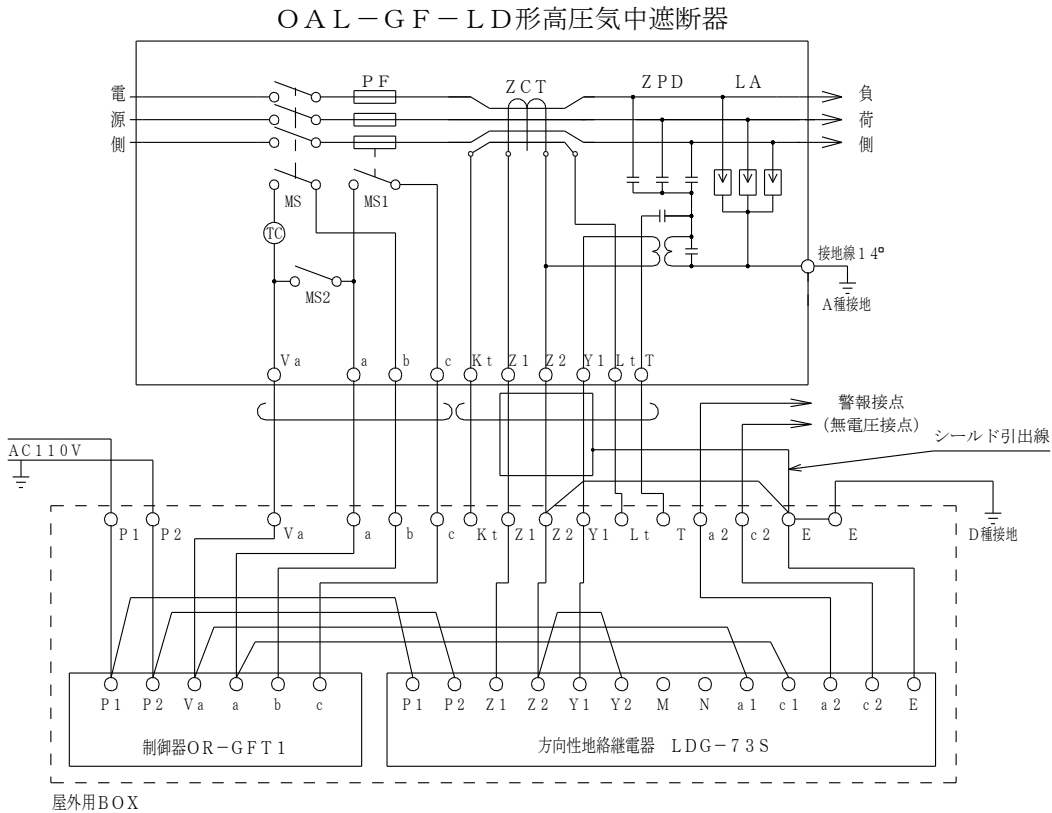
ＯＡＬ－ＧＦ－ＬＤ形高圧気中遮断器

電
源
側

ＰＦ

ＺＣＴ

ＺＰＤ

ＬＡ

負
荷
側

MS

MS1

TC

MS2

接地線１４$^{□}$

A種接地

Ｖａ　ａ　ｂ　ｃ　Ｋｔ　Ｚ１　Ｚ２　Ｙ１　Ｌｔ　Ｔ

警報接点
（無電圧接点）

シールド引出線

AC１１０V

Ｐ１　Ｐ２　Ｖａ　ａ　ｂ　ｃ　Ｋｔ　Ｚ１　Ｚ２　Ｙ１　Ｌｔ　Ｔ　ａ２　ｃ２　Ｅ　Ｅ

D種接地

Ｐ１　Ｐ２　Ｖａ　ａ　ｂ　ｃ

制御器ＯＲ－ＧＦＴ１

Ｐ１　Ｐ２　Ｚ１　Ｚ２　Ｙ１　Ｙ２　Ｍ　Ｎ　ａ１　ｃ１　ａ２　ｃ２　Ｅ

方向性地絡継電器　ＬＤＧ－７３Ｓ

屋外用ＢＯＸ